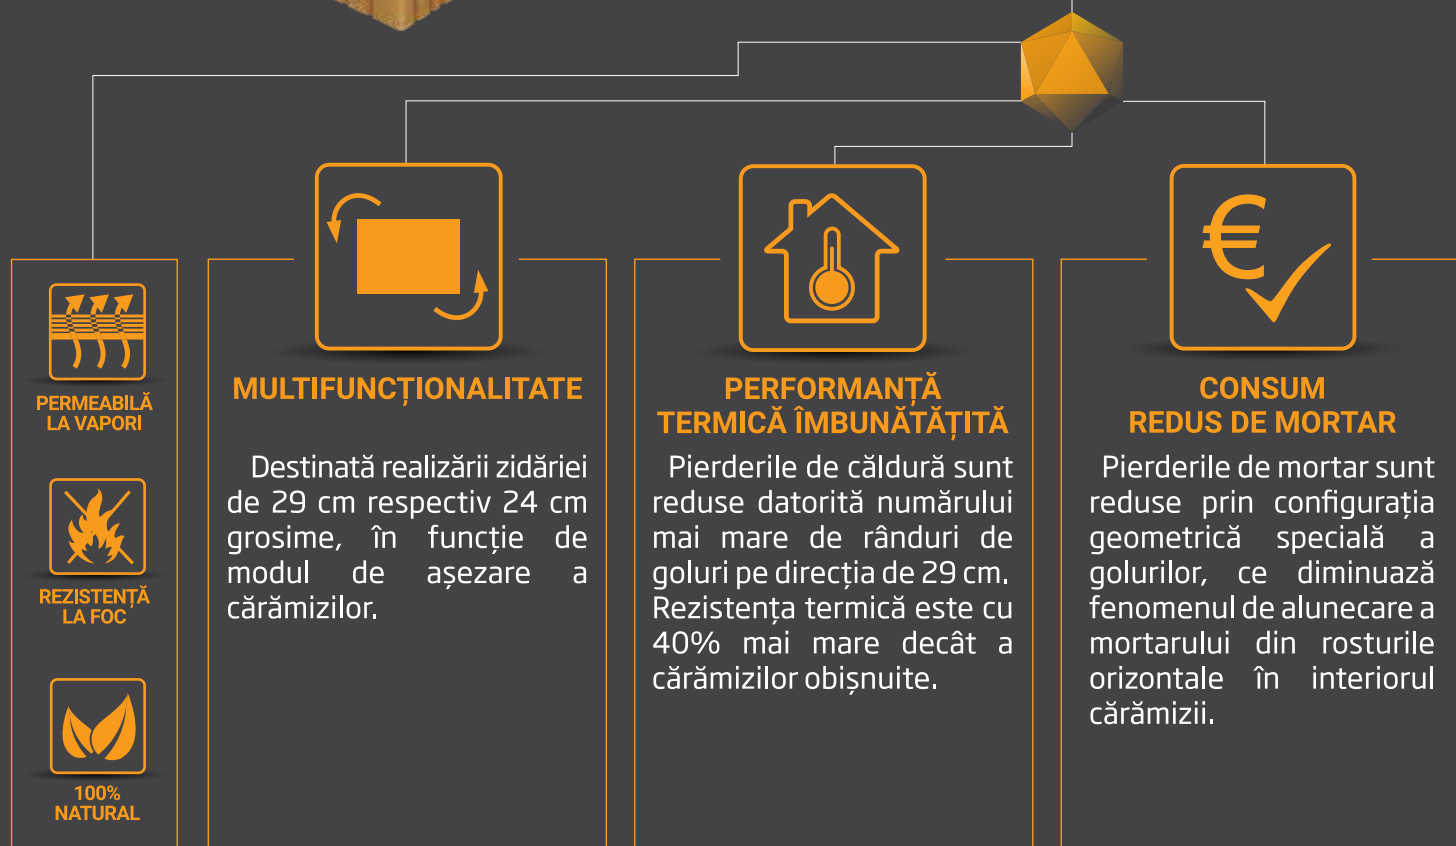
PERMEABILĂ LA VAPORI

REZISTENȚĂ LA FOC

100% NATURAL

MULTIFUNCȚIONALITATE

Destinată realizării zidăriei de 29 cm respectiv 24 cm grosime, în funcție de modul de așezare a cărămizilor.

PERFORMANȚĂ TERMICĂ ÎMBUNĂTĂȚITĂ

Pierderile de căldură sunt reduse datorită numărului mai mare de rânduri de goluri pe direcția de 29 cm. Rezistența termică este cu 40% mai mare decât a cărămizilor obișnuite.

CONSUM REDUS DE MORTAR

Pierderile de mortar sunt reduse prin configurația geometrică specială a golurilor, ce diminuază fenomenul de alunecare a mortarului din rosturile orizontale în interiorul cărămizii.